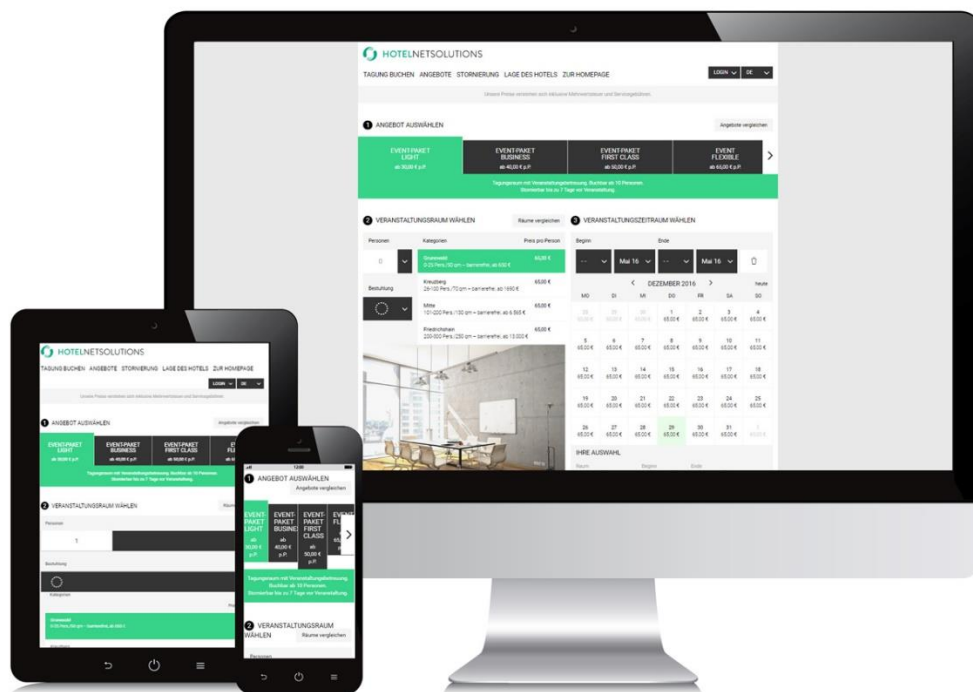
HOTELNETSOLUTIONS

TAGUNG BUCHEN ANGEBOTE STORNIERUNG LAGE DES HOTELS ZUR HOMEPAGE

LOGIN DE

Unsere Preise verstehen sich inklusive Mehrwertsteuer und Servicegebühren

1 ANGEBOT AUSWÄHLEN

Angebote vergleichen

EVENT-PAKET LIGHT ab 30,00 € p.P.

EVENT-PAKET BUSINESS ab 40,00 € p.P.

EVENT-PAKET FIRST CLASS ab 50,00 € p.P.

EVENT FLEXIBLE ab 60,00 € p.P.

Tagungsraum mit Veranstaltungsbetreuung. Buchbar ab 10 Personen. Stornierbar bis zu 7 Tage vor Veranstaltung.

2 VERANSTALTUNGSRAUM WÄHLEN

Räume vergleichen

Personen

Kategorien

Preis pro Person

Grunewald
0-25 Pers./50 qm – barrierefrei, ab 800 €
65,00 €

Kreuzberg
26-100 Pers./70 qm – barrierefrei, ab 1690 €
65,00 €

Bestuhlung

Mitte
101-200 Pers./150 qm – barrierefrei, ab 6 505 €
65,00 €

Friedrichshain
200-500 Pers./250 qm – barrierefrei, ab 13.000 €
65,00 €

3 VERANSTALTUNGSZEITRAUM WÄHLEN

Beginn

Ende

Mai 16

Mai 16

DEZEMBER 2016

heute

| MO | DI | MI | DO | FR | SA | SO |
|---|---|---|---|---|---|---|
| 28 | 29 | 30 | 1 65,00 € | 2 65,00 € | 3 65,00 € | 4 65,00 € |
| 5 65,00 € | 6 65,00 € | 7 65,00 € | 8 65,00 € | 9 65,00 € | 10 65,00 € | 11 65,00 € |
| 12 65,00 € | 13 65,00 € | 14 65,00 € | 15 65,00 € | 16 65,00 € | 17 65,00 € | 18 65,00 € |
| 19 65,00 € | 20 65,00 € | 21 65,00 € | 22 65,00 € | 23 65,00 € | 24 65,00 € | 25 65,00 € |
| 26 65,00 € | 27 65,00 € | 28 65,00 € | 29 65,00 € | 30 65,00 € | 31 65,00 € | 1 |

IHRE AUSWAHL

Raum

Beginn

Ende

HOTELNETSOLUTIONS

TAGUNG BUCHEN ANGEBOTE STORNIERUNG LAGE DES HOTELS ZUR HOMEPAGE

LOGIN DE

1 ANGEBOT AUSWÄHLEN

Angebote vergleichen

EVENT-PAKET LIGHT ab 30,00 € p.P.

EVENT-PAKET BUSINESS ab 40,00 € p.P.

EVENT-PAKET FIRST CLASS ab 50,00 € p.P.

Tagungsraum mit Veranstaltungsbetreuung. Buchbar ab 10 Personen. Stornierbar bis zu 7 Tage vor Veranstaltung.

2 VERANSTALTUNGSRAUM WÄHLEN

Personen

1

Bestuhlung

Kategorien

Grunewald
0-25 Pers./50 qm – barrierefrei, ab 800 €

12:00

1 ANGEBOT AUSWÄHLEN

Angebote vergleichen

EVENT-PAKET LIGHT ab 30,00 € p.P.

EVENT-PAKET BUSINESS ab 40,00 € p.P.

EVENT-PAKET FIRST CLASS ab 50,00 € p.P.

Tagungsraum mit Veranstaltungsbetreuung. Buchbar ab 10 Personen. Stornierbar bis zu 7 Tage vor Veranstaltung.

2 VERANSTALTUNGSRAUM WÄHLEN

Räume vergleichen

Personen